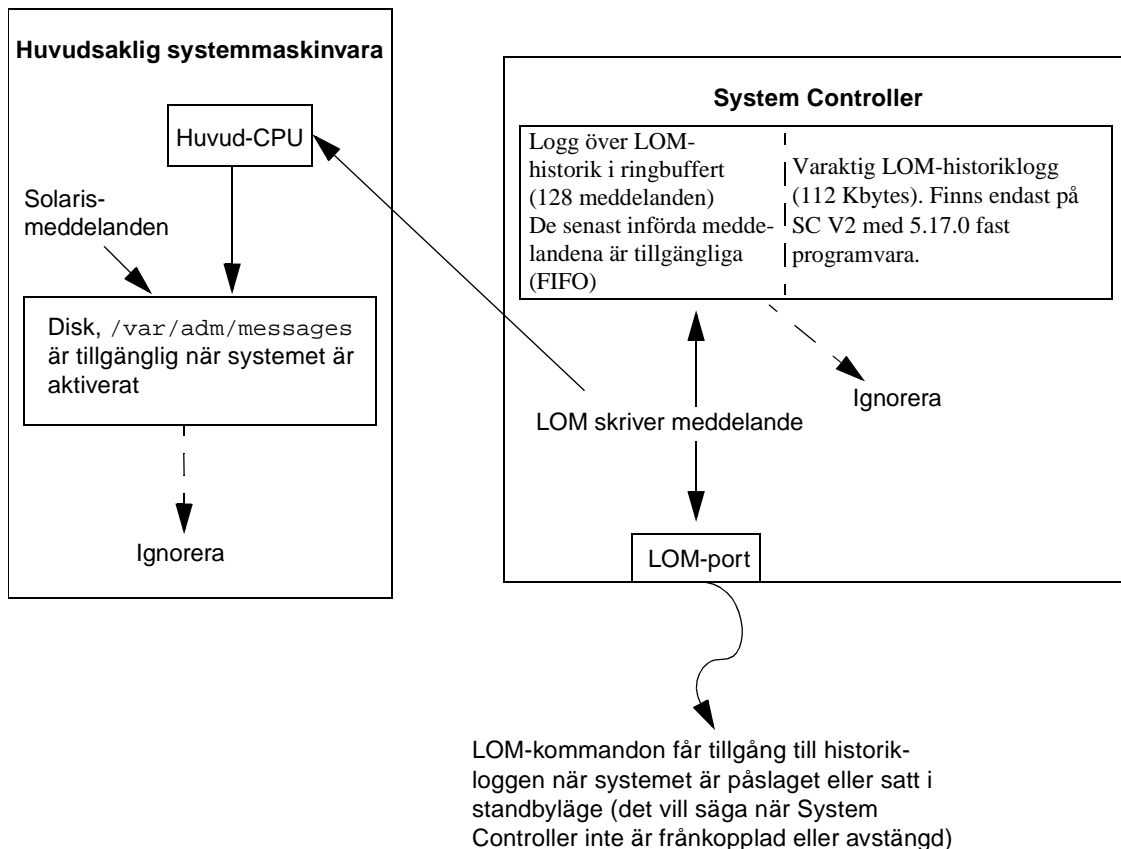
Huvudsaklig systemmaskinvara

Huvud-CPU

Solaris-meddelanden

Disk, /var/adm/messages är tillgänglig när systemet är aktiverat

Ignorera

System Controller

Logg över LOM-historik i ringbuffert (128 meddelanden) De senast införda meddelandena är tillgängliga (FIFO)

Varaktig LOM-historiklogg (112 Kbytes). Finns endast på SC V2 med 5.17.0 fast programvara.

Ignorera

LOM skriver meddelande

LOM-port

LOM-kommandon får tillgång till historikloggen när systemet är påslaget eller satt i standbyläge (det vill säga när System Controller inte är frånkopplad eller avstängd)